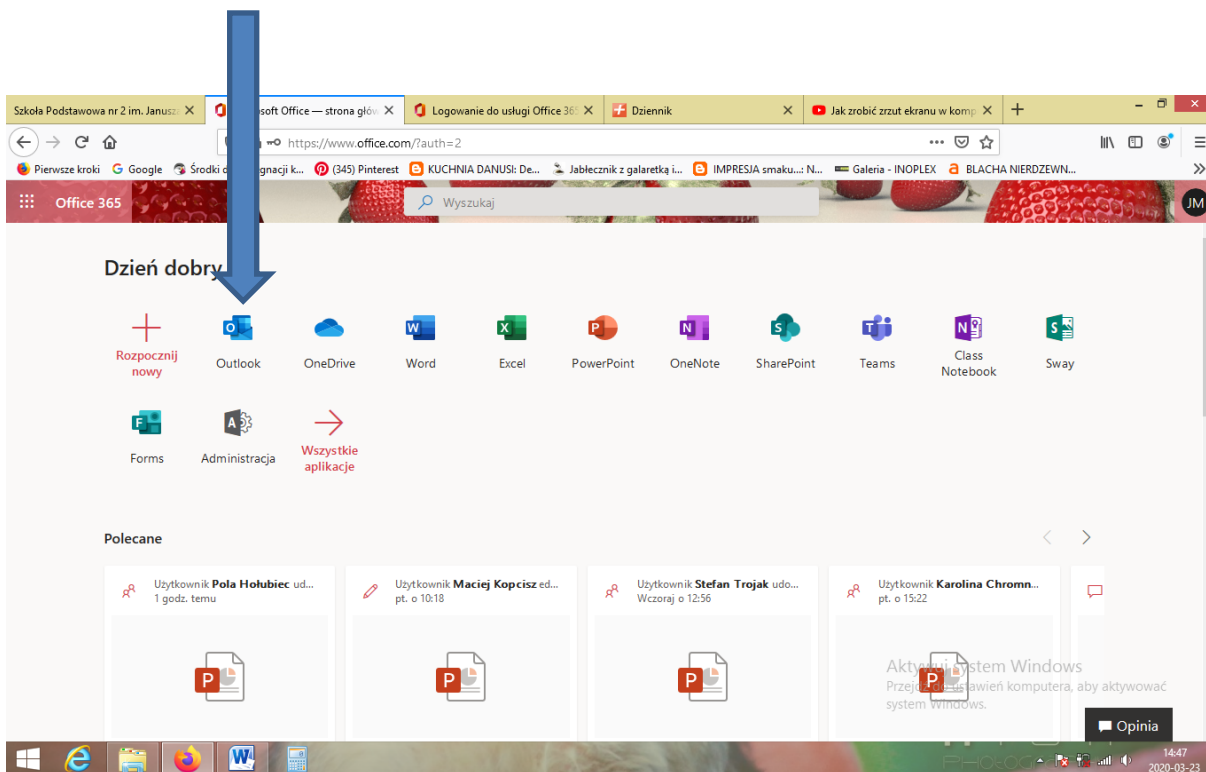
Szkoła Podstawowa nr 2 im. Janusz ×
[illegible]soft Office — strona głó ×
Logowanie do usługi Office 365 ×
Dziennik ×
Jak zrobić zrzut ekranu w komp ×
+

https://www.office.com/?auth=2

Pierwsze kroki
Google
Środki d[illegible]gnacji k...
(345) Pinterest
KUCHNIA DANUSI: De...
Jabłecznik z galaretką i...
IMPRESJA smaku...: N...
Galeria - INOPLEX
BLACHA NIERDZEWN...

Office 365
Wyszukaj
JM

Dzień dobry

Rozpocznij nowy
Outlook
OneDrive
Word
Excel
PowerPoint
OneNote
SharePoint
Teams
Class Notebook
Sway
Forms
Administracja
Wszystkie aplikacje

Polecane

Użytkownik Pola Hołubiec ud...
1 godz. temu

Użytkownik Maciej Kopcisz ed...
pt. o 10:18

Użytkownik Stefan Trojak udo...
Wczoraj o 12:56

Użytkownik Karolina Chromn...
pt. o 15:22

Aktywuj system Windows
Przejdź do ustawień komputera, aby aktywować system Windows.

Opinia

14:47
2020-03-23